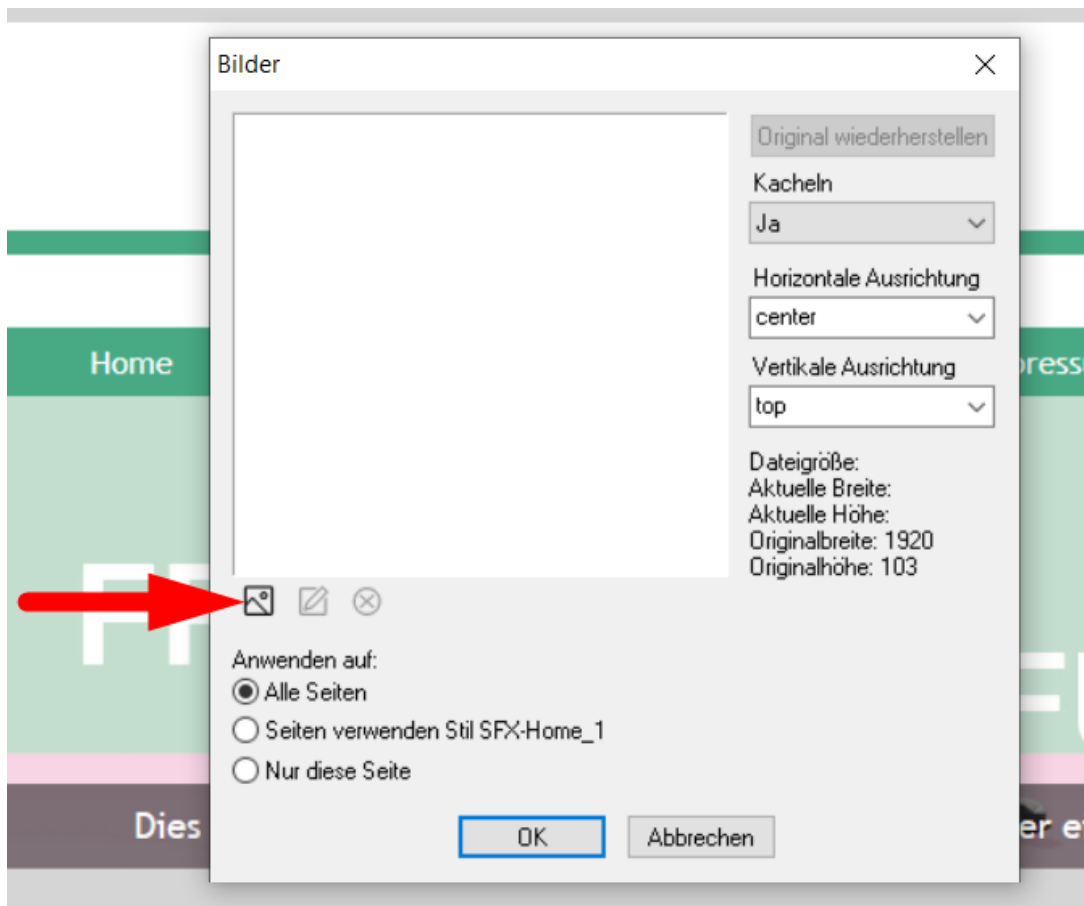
Bilder

Original wiederherstellen

Kacheln

Ja

Horizontale Ausrichtung

center

Vertikale Ausrichtung

top

Dateigröße:
Aktuelle Breite:
Aktuelle Höhe:
Originalbreite: 1920
Originalhöhe: 103

Anwenden auf:
Alle Seiten
Seiten verwenden Stil SFX-Home_1
Nur diese Seite

OK
Abbrechen

Home
presse
Dies
er e